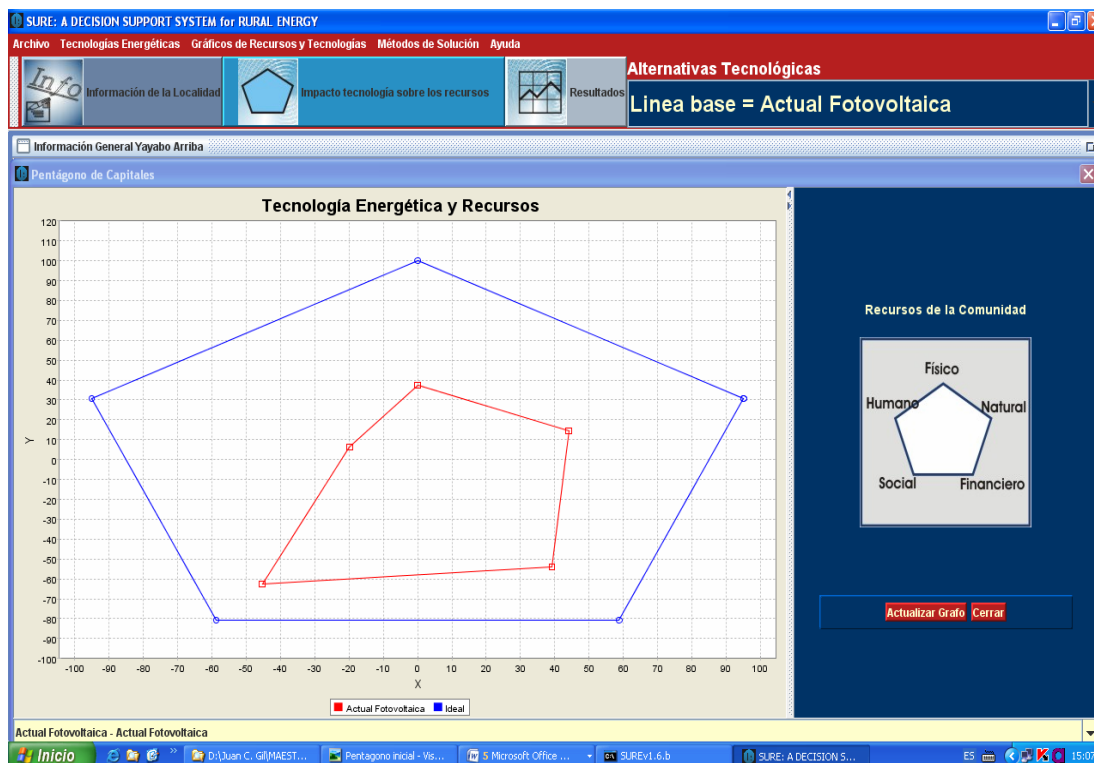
SURE: A DECISION SUPPORT SYSTEM for RURAL ENERGY

Archivo Tecnologías Energéticas Gráficos de Recursos y Tecnologías Métodos de Solución Ayuda

Info Información de la Localidad

Impacto tecnologia sobre los recursos

Resultados

Alternativas Tecnológicas

Linea base = Actual Fotovoltaica

Información General Yayabo Arriba

Pentágono de Capitales

Tecnología Energética y Recursos

120 110 100 90 80 70 60 50 40 30 20 10 0 -10 -20 -30 -40 -50 -60 -70 -80 -90 -100

Y

-100 -90 -80 -70 -60 -50 -40 -30 -20 -10 0 10 20 30 40 50 60 70 80 90 100

X

Actual Fotovoltaica Ideal

Recursos de la Comunidad

Físico
Humano
Natural
Social
Financiero

Actualizar Grafo Cerrar

Actual Fotovoltaica - Actual Fotovoltaica

Inicio D:\Juan C. Gil\MAEST... Pentagono inicial - Vis... Microsoft Office ... SUREv1.6.b SURE: A DECISION S... ES 15:07